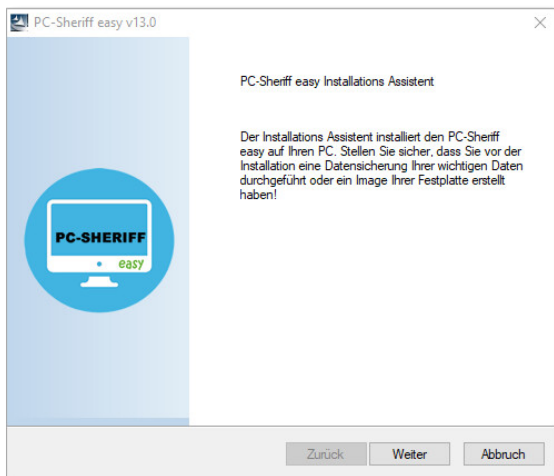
PC-Sheriff easy v13.0

PC-SHERIFF
easy

PC-Sheriff easy Installations Assistent

Der Installations Assistent installiert den PC-Sheriff easy auf Ihren PC. Stellen Sie sicher, dass Sie vor der Installation eine Datensicherung Ihrer wichtigen Daten durchgeführt oder ein Image Ihrer Festplatte erstellt haben!

Zurück
Weiter
Abbruch